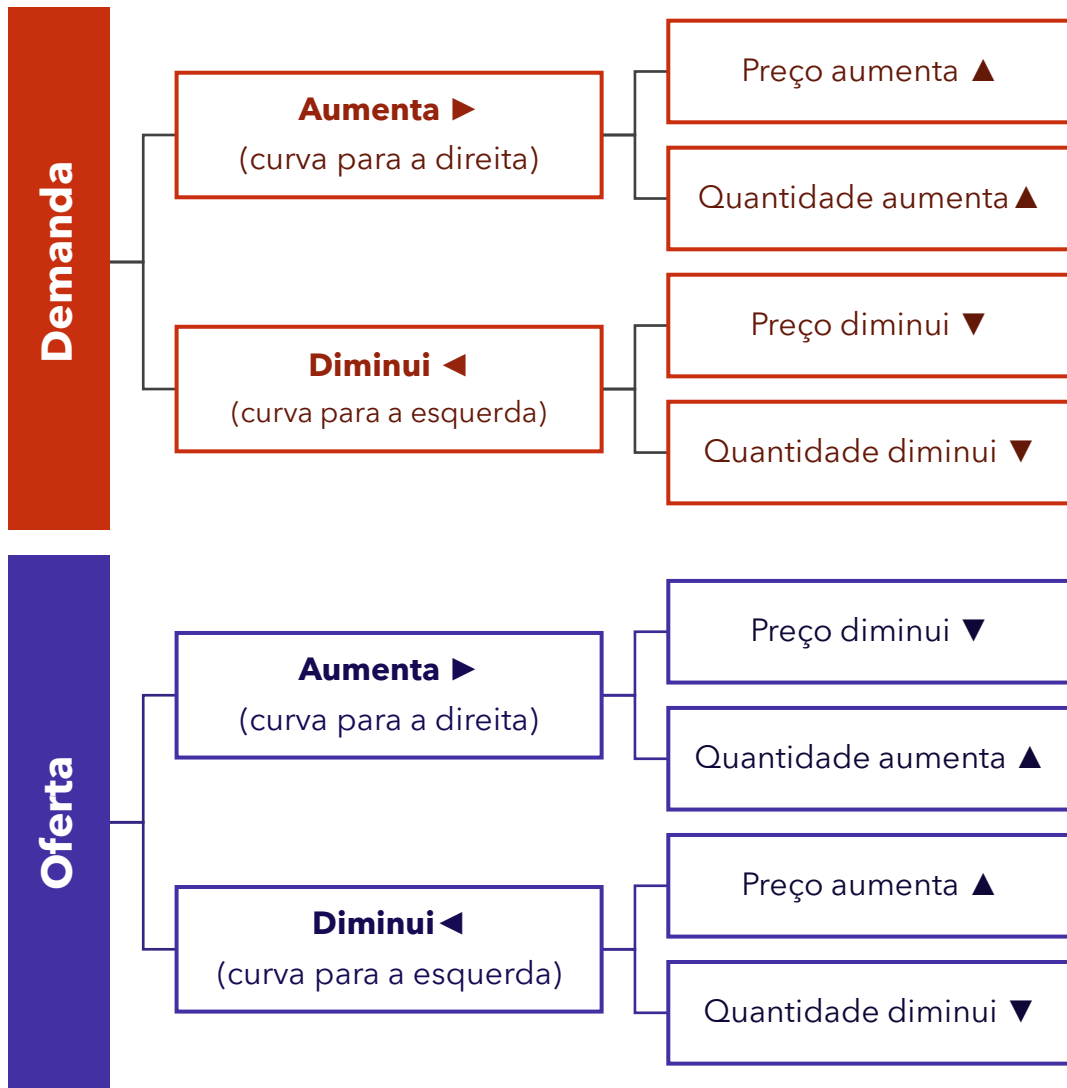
Demanda

Aumenta ►
(curva para a direita)

Preço aumenta ▲

Quantidade aumenta ▲

Diminui ◄
(curva para a esquerda)

Preço diminui ▼

Quantidade diminui ▼

Oferta

Aumenta ►
(curva para a direita)

Preço diminui ▼

Quantidade aumenta ▲

Diminui ◄
(curva para a esquerda)

Preço aumenta ▲

Quantidade diminui ▼